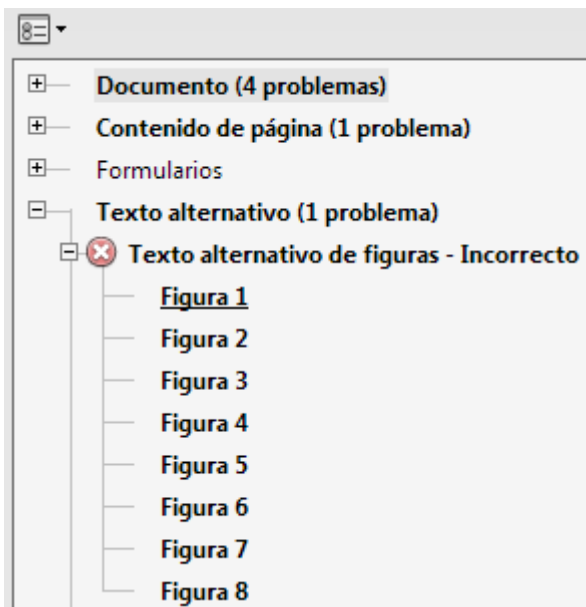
Documento (4 problemas)
Contenido de página (1 problema)
Formularios
Texto alternativo (1 problema)
Texto alternativo de figuras - Incorrecto
Figura 1
Figura 2
Figura 3
Figura 4
Figura 5
Figura 6
Figura 7
Figura 8